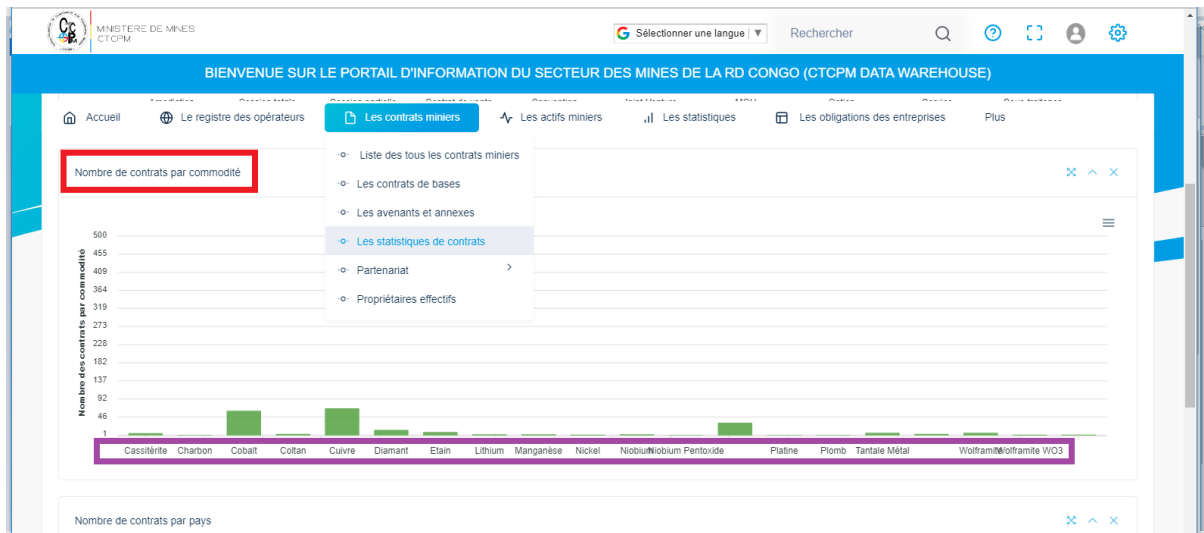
MINISTERE DE MINES
CTCPM

Sélectionner une langue ▼ Rechercher

BIENVENUE SUR LE PORTAIL D'INFORMATION DU SECTEUR DES MINES DE LA RD CONGO (CTCPM DATA WAREHOUSE)

Accueil Le registre des opérateurs Les contrats miniers Les actifs miniers Les statistiques Les obligations des entreprises Plus

Nombre de contrats par commodité

Liste des tous les contrats miniers
Les contrats de bases
Les avenants et annexes
Les statistiques de contrats
Partenariat
Propriétaires effectifs

Nombre des contrats par commodité

500
455
409
364
319
273
228
182
137
92
46
1

Cassitérite Charbon Cobalt Coltan Cuivre Diamant Etain Lithium Manganèse Nickel Niobium Niobium Pentoxide Platine Plomb Tantale Métal Wolframite Wolframite WO3

Nombre de contrats par pays